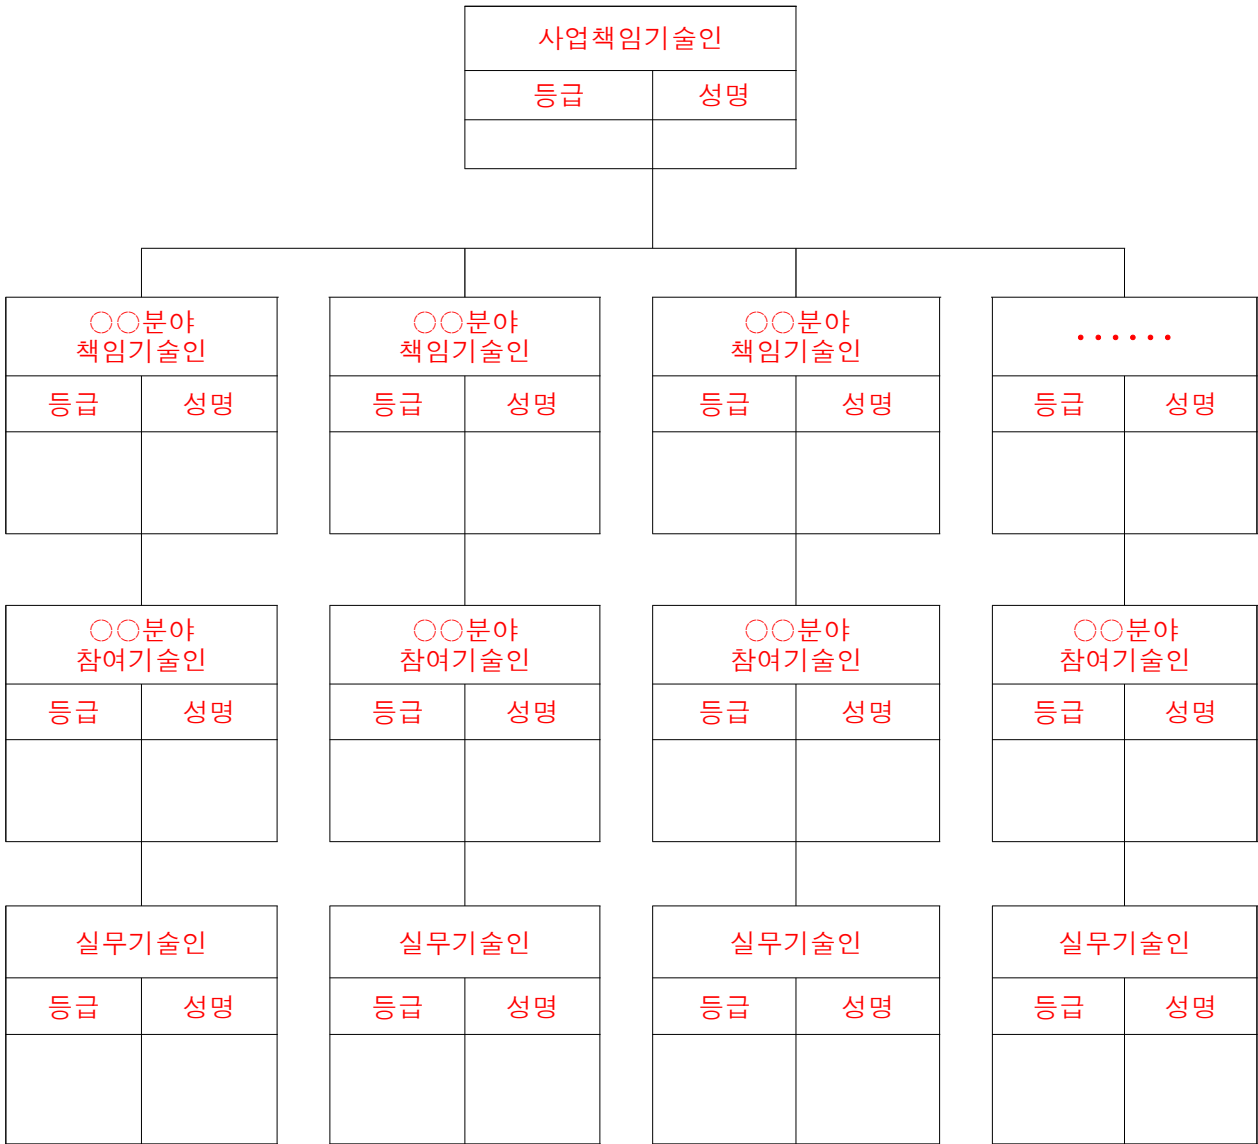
사업책임기술인

| 등급 | 성명 |
|---|---|
| | |

○○분야 책임기술인

| 등급 | 성명 |
|---|---|
| | |

○○분야 책임기술인

| 등급 | 성명 |
|---|---|
| | |

○○분야 책임기술인

| 등급 | 성명 |
|---|---|
| | |

······

| 등급 | 성명 |
|---|---|
| | |

○○분야 참여기술인

| 등급 | 성명 |
|---|---|
| | |

○○분야 참여기술인

| 등급 | 성명 |
|---|---|
| | |

○○분야 참여기술인

| 등급 | 성명 |
|---|---|
| | |

○○분야 참여기술인

| 등급 | 성명 |
|---|---|
| | |

실무기술인

| 등급 | 성명 |
|---|---|
| | |

실무기술인

| 등급 | 성명 |
|---|---|
| | |

실무기술인

| 등급 | 성명 |
|---|---|
| | |

실무기술인

| 등급 | 성명 |
|---|---|
| | |